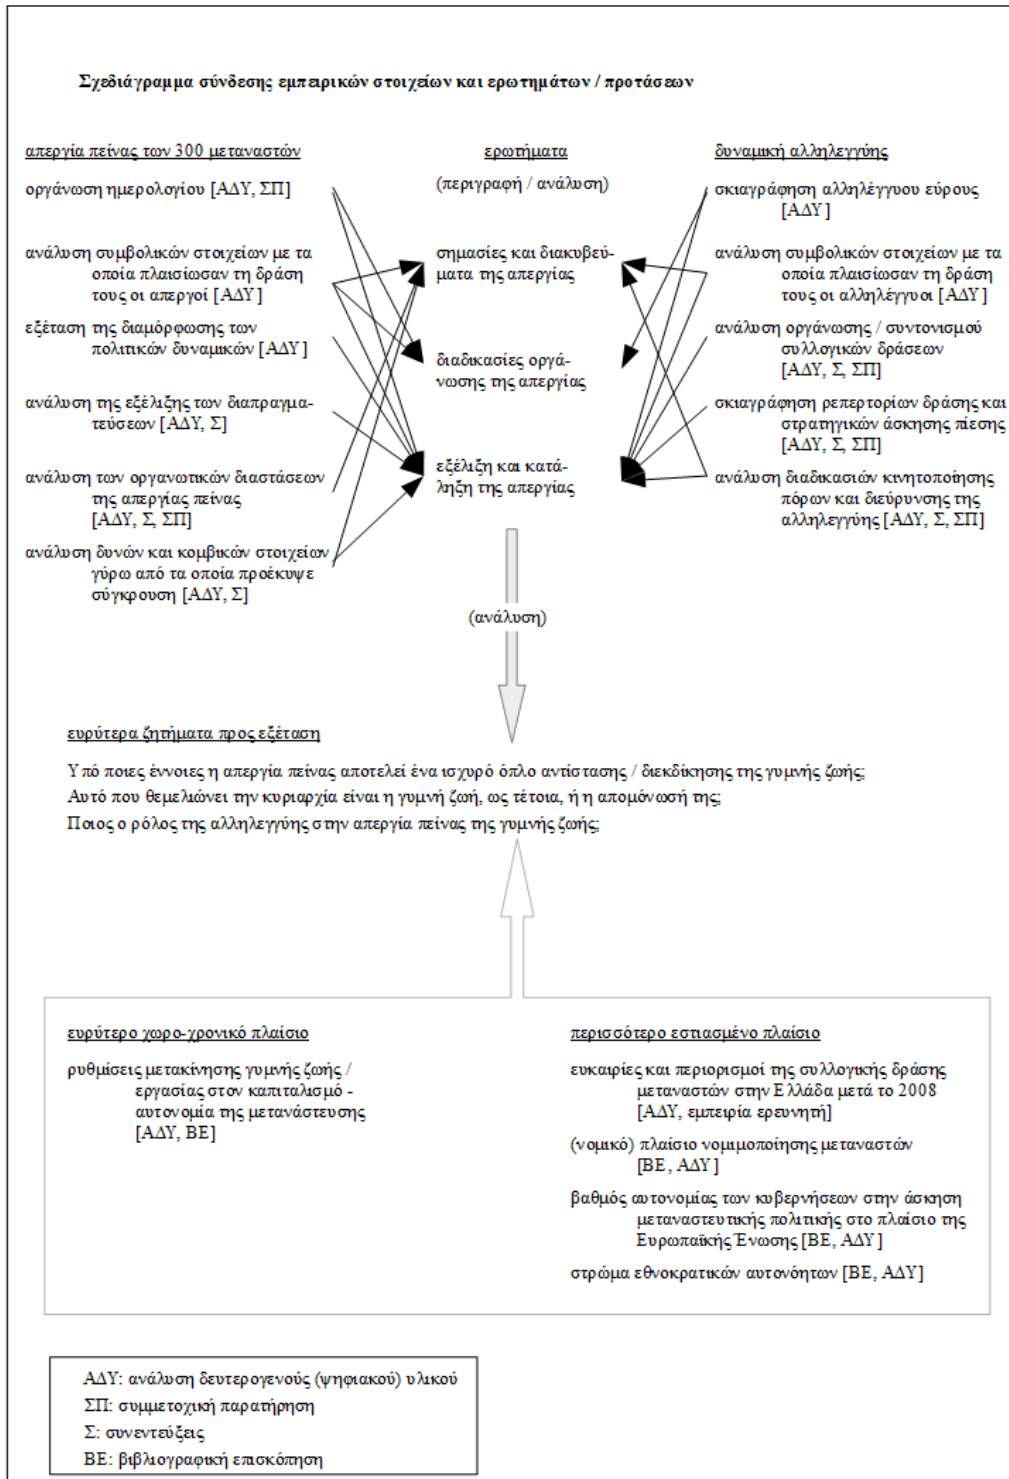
Σχεδιάγραμμα σύνδεσης εμπειρικών στοιχείων και ερωτημάτων / προτάσεων

απεργία πείνας των 300 μεταναστών

οργάνωση ημερολογίου [ΑΔΥ, ΣΠ]

ανάλυση συμβολικών στοιχείων με τα οποία πλαισίωσαν τη δράση τους οι απεργοί [ΑΔΥ]

εξέταση της διαμόρφωσης των πολιτικών δυναμικών [ΑΔΥ]

ανάλυση της εξέλιξης των διαπραγματεύσεων [ΑΔΥ, Σ]

ανάλυση των οργανωτικών διαστάσεων της απεργίας πείνας [ΑΔΥ, Σ, ΣΠ]

ανάλυση δυνών και κομβικών στοιχείων γύρω από τα οποία προέκυψε σύγκρουση [ΑΔΥ, Σ]

ερωτήματα

(περιγραφή / ανάλυση)

σημασίες και διακυβεύματα της απεργίας

διαδικασίες οργάνωσης της απεργίας

εξέλιξη και κατάληξη της απεργίας

δυναμική αλληλεγγύης

σκιαγράφηση αλληλέγγυου εύρους [ΑΔΥ]

ανάλυση συμβολικών στοιχείων με τα οποία πλαισίωσαν τη δράση τους οι αλληλέγγυοι [ΑΔΥ]

ανάλυση οργάνωσης / συντονισμού συλλογικών δράσεων [ΑΔΥ, Σ, ΣΠ]

σκιαγράφηση ρεπερτορίων δράσης και στρατηγικών άσκησης πίεσης [ΑΔΥ, Σ, ΣΠ]

ανάλυση διαδικασιών κινητοποίησης πόρων και διεύρυνσης της αλληλεγγύης [ΑΔΥ, Σ, ΣΠ]

(ανάλυση)

ευρύτερα ζητήματα προς εξέταση

Υπό ποιες έννοιες η απεργία πείνας αποτελεί ένα ισχυρό όπλο αντίστασης / διεκδίκησης της γυμνής ζωής;
Αυτό που θεμελιώνει την κυριαρχία είναι η γυμνή ζωή, ως τέτοια, ή η απομόνωσή της;
Ποιος ο ρόλος της αλληλεγγύης στην απεργία πείνας της γυμνής ζωής;

ευρύτερο χωρο-χρονικό πλαίσιο

ρυθμίσεις μετακίνησης γυμνής ζωής / εργασίας στον καπιταλισμό - αυτονομία της μετανάστευσης [ΑΔΥ, ΒΕ]

περισσότερο εστιασμένο πλαίσιο

ευκαιρίες και περιορισμοί της συλλογικής δράσης μεταναστών στην Ελλάδα μετά το 2008 [ΑΔΥ, εμπειρία ερευνητή]

(νομικό) πλαίσιο νομιμοποίησης μεταναστών [ΒΕ, ΑΔΥ]

βαθμός αυτονομίας των κυβερνήσεων στην άσκηση μεταναστευτικής πολιτικής στο πλαίσιο της Ευρωπαϊκής Ένωσης [ΒΕ, ΑΔΥ]

στρώμα εθνοκρατικών αυτονόητων [ΒΕ, ΑΔΥ]

ΑΔΥ: ανάλυση δευτερογενούς (ψηφιακού) υλικού
ΣΠ: συμμετοχική παρατήρηση
Σ: συνεντεύξεις
ΒΕ: βιβλιογραφική επισκόπηση